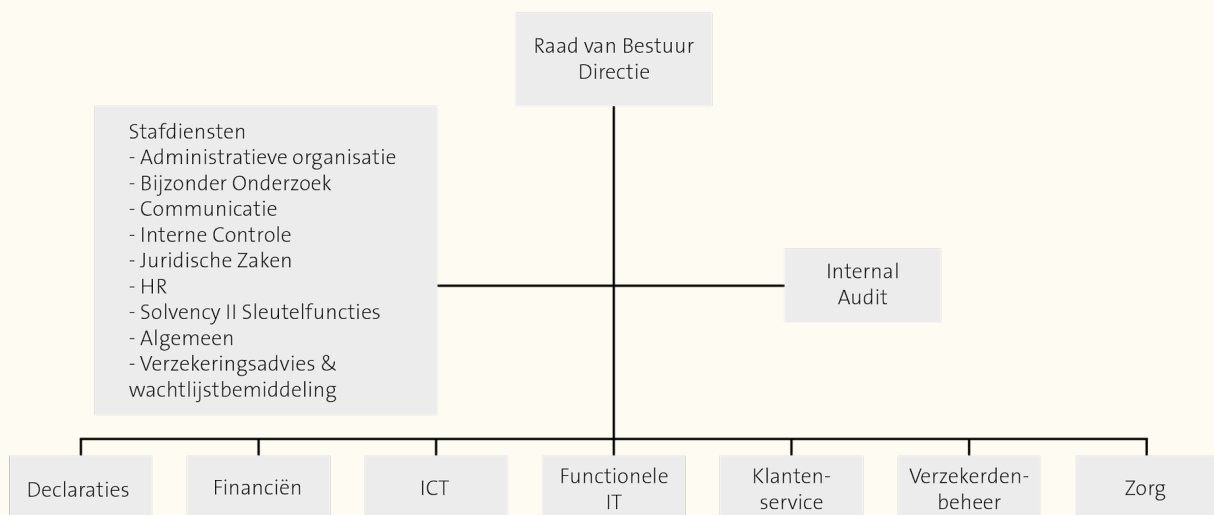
Raad van Bestuur
Directie

Stafdiensten
- Administratieve organisatie
- Bijzonder Onderzoek
- Communicatie
- Interne Controle
- Juridische Zaken
- HR
- Solvency II Sleutelfuncties
- Algemeen
- Verzekeringsadvies & wachtlijstbemiddeling

Internal Audit

Declaraties

Financiën

ICT

Functionele IT

Klanten-service

Verzekerden-beheer

Zorg